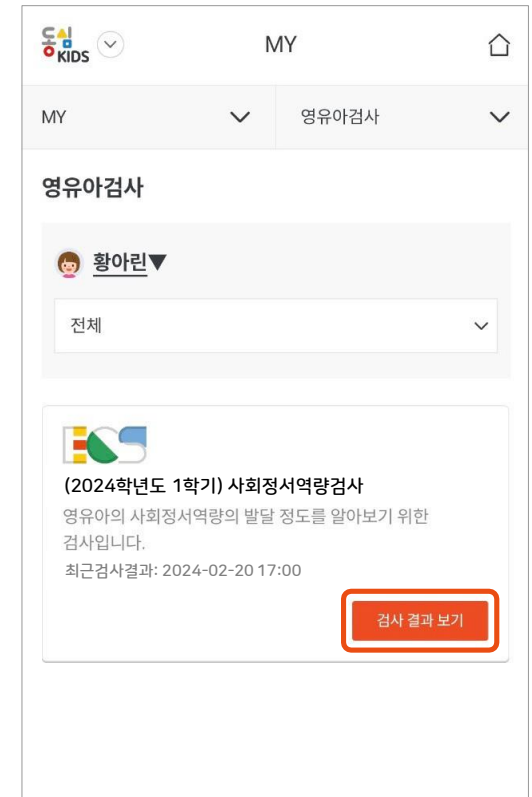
동심 KIDS

MY

MY

영유아검사

영유아검사

황아린▼

전체

(2024학년도 1학기) 사회정서역량검사

영유아의 사회정서역량의 발달 정도를 알아보기 위한 검사입니다.

최근검사결과: 2024-02-20 17:00

검사 결과 보기